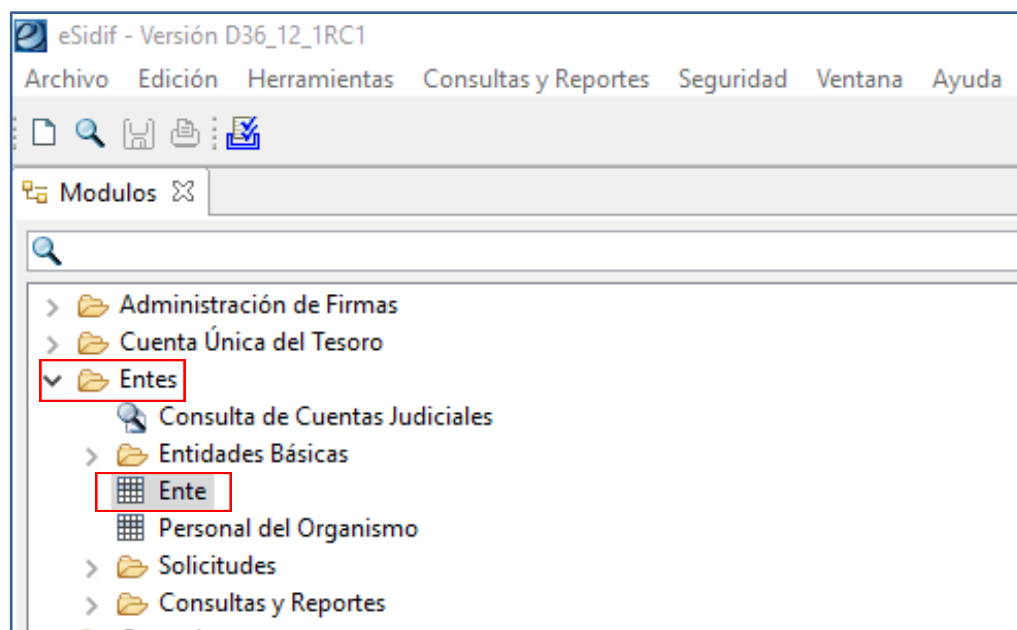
eSidif - Versión D36_12_1RC1

Archivo Edición Herramientas Consultas y Reportes Seguridad Ventana Ayuda

Modulos

Administración de Firmas
Cuenta Única del Tesoro
Entes
Consulta de Cuentas Judiciales
Entidades Básicas
Ente
Personal del Organismo
Solicitudes
Consultas y Reportes